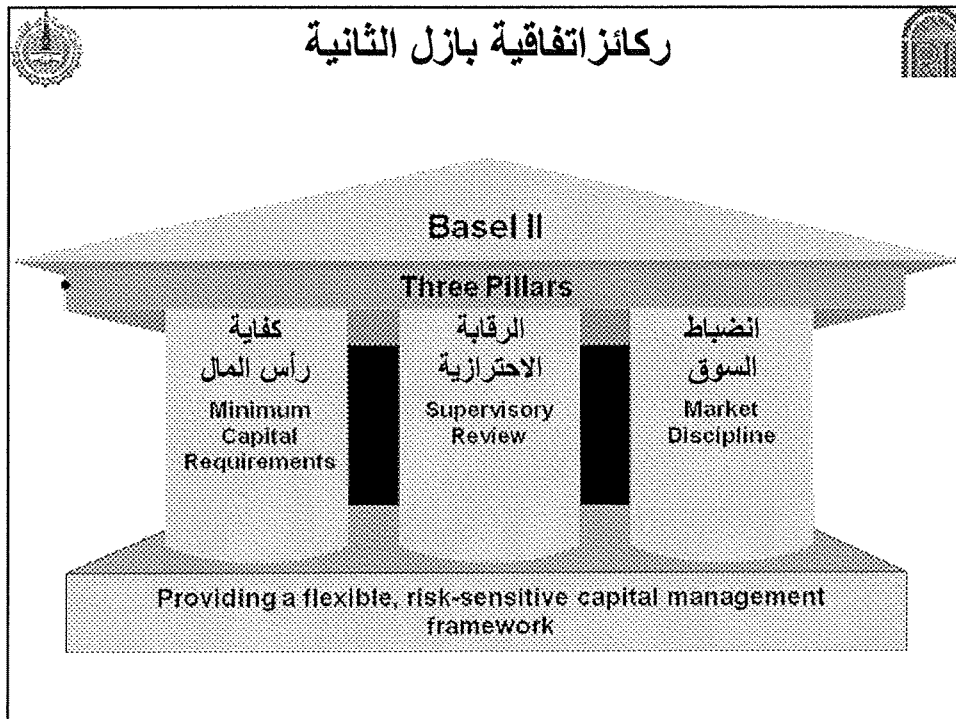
ركائزاتفاقية بازل الثانية

Basel II

Three Pillars

كفاية رأس المال
Minimum Capital Requirements

الرقابة الاحترازية
Supervisory Review

انضباط السوق
Market Discipline

Providing a flexible, risk-sensitive capital management framework